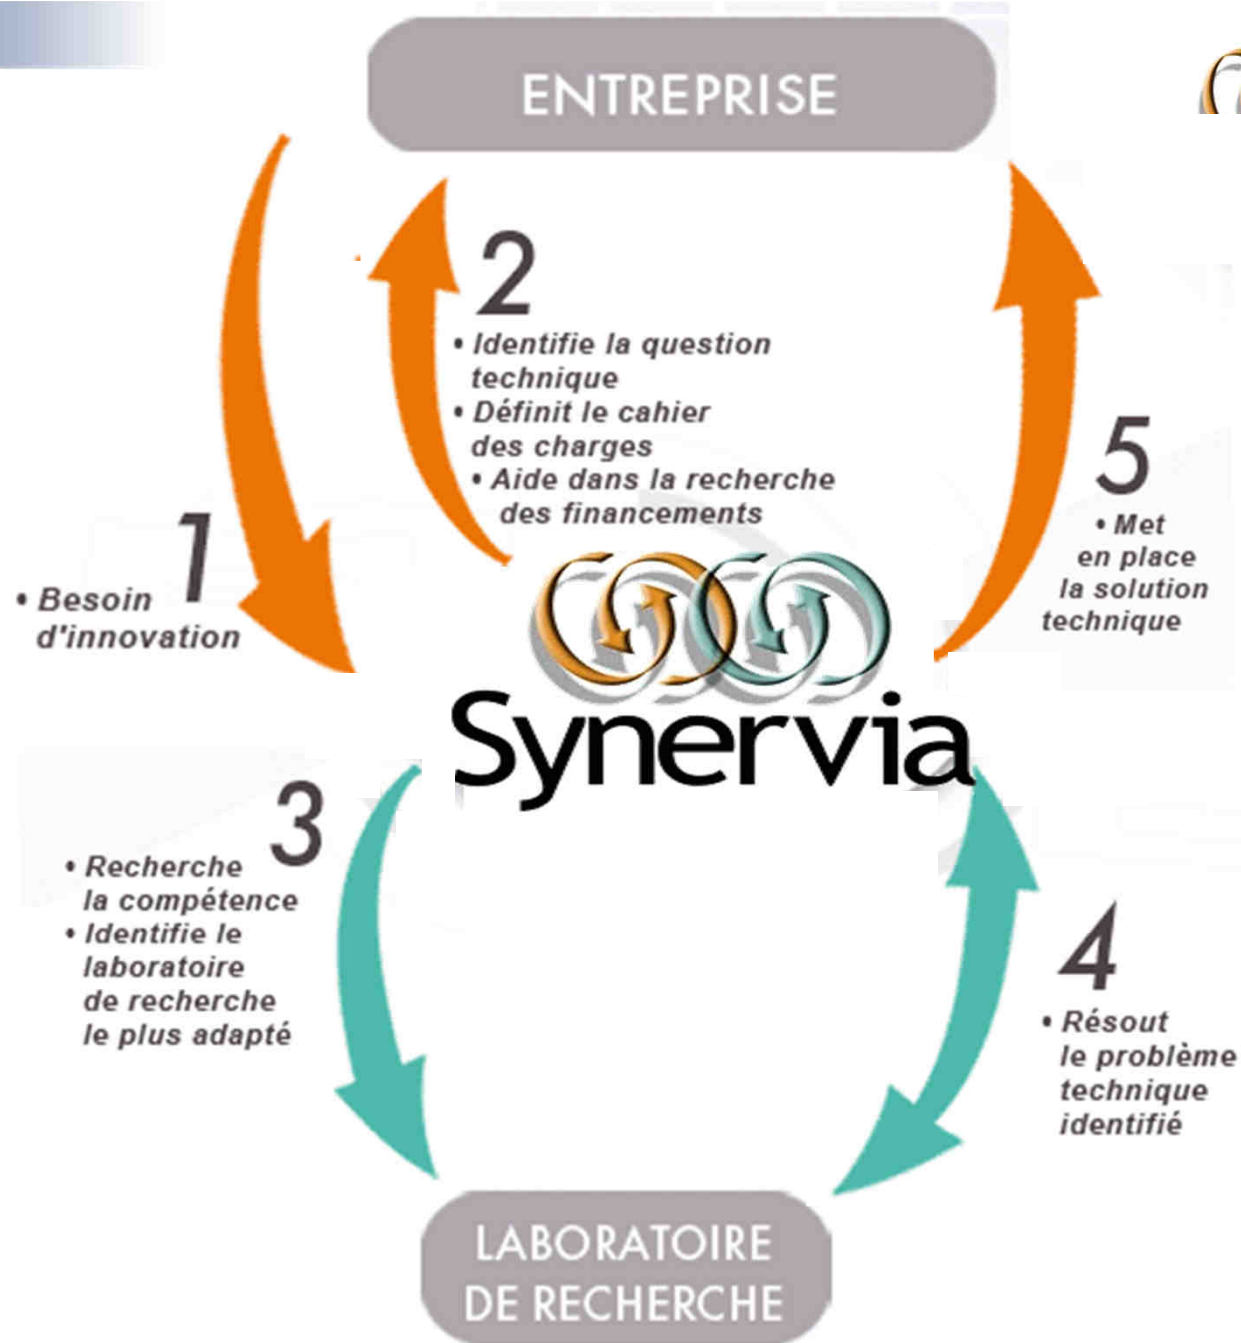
ENTREPRISE

2
• Identifie la question technique
• Définit le cahier des charges
• Aide dans la recherche des financements

1
• Besoin d'innovation

5
• Met en place la solution technique

Synervia

3
• Recherche la compétence
• Identifie le laboratoire de recherche le plus adapté

4
• Résout le problème technique identifié

LABORATOIRE DE RECHERCHE